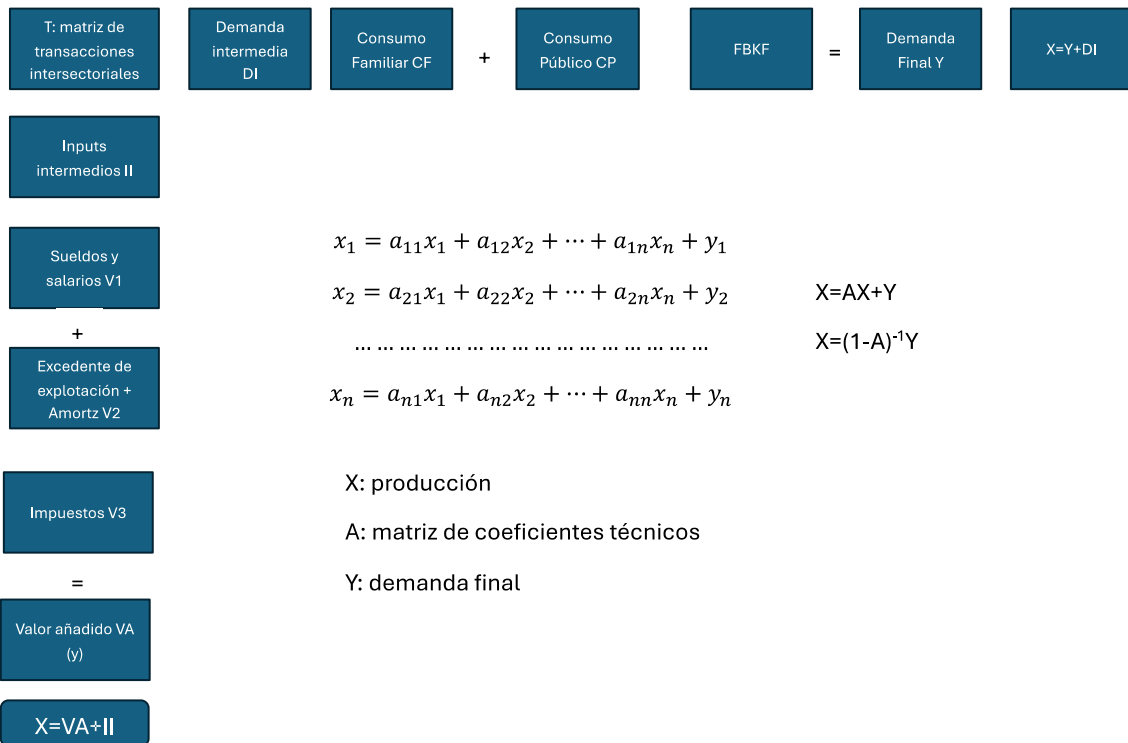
T: matriz de transacciones intersectoriales

Demanda intermedia DI

Consumo Familiar CF

+

Consumo Público CP

FBKF

=

Demanda Final Y

X=Y+DI

Inputs intermedios II

Sueldos y salarios V1

+

Excedente de explotación + Amortz V2

Impuestos V3

=

Valor añadido VA (y)

X=VA+II

$x_1 = a_{11}x_1 + a_{12}x_2 + \cdots + a_{1n}x_n + y_1$

$x_2 = a_{21}x_1 + a_{22}x_2 + \cdots + a_{2n}x_n + y_2$

X=AX+Y

X=(1-A)$^{-1}$Y

……………………………………………………

$x_n = a_{n1}x_1 + a_{n2}x_2 + \cdots + a_{nn}x_n + y_n$

X: producción

A: matriz de coeficientes técnicos

Y: demanda final